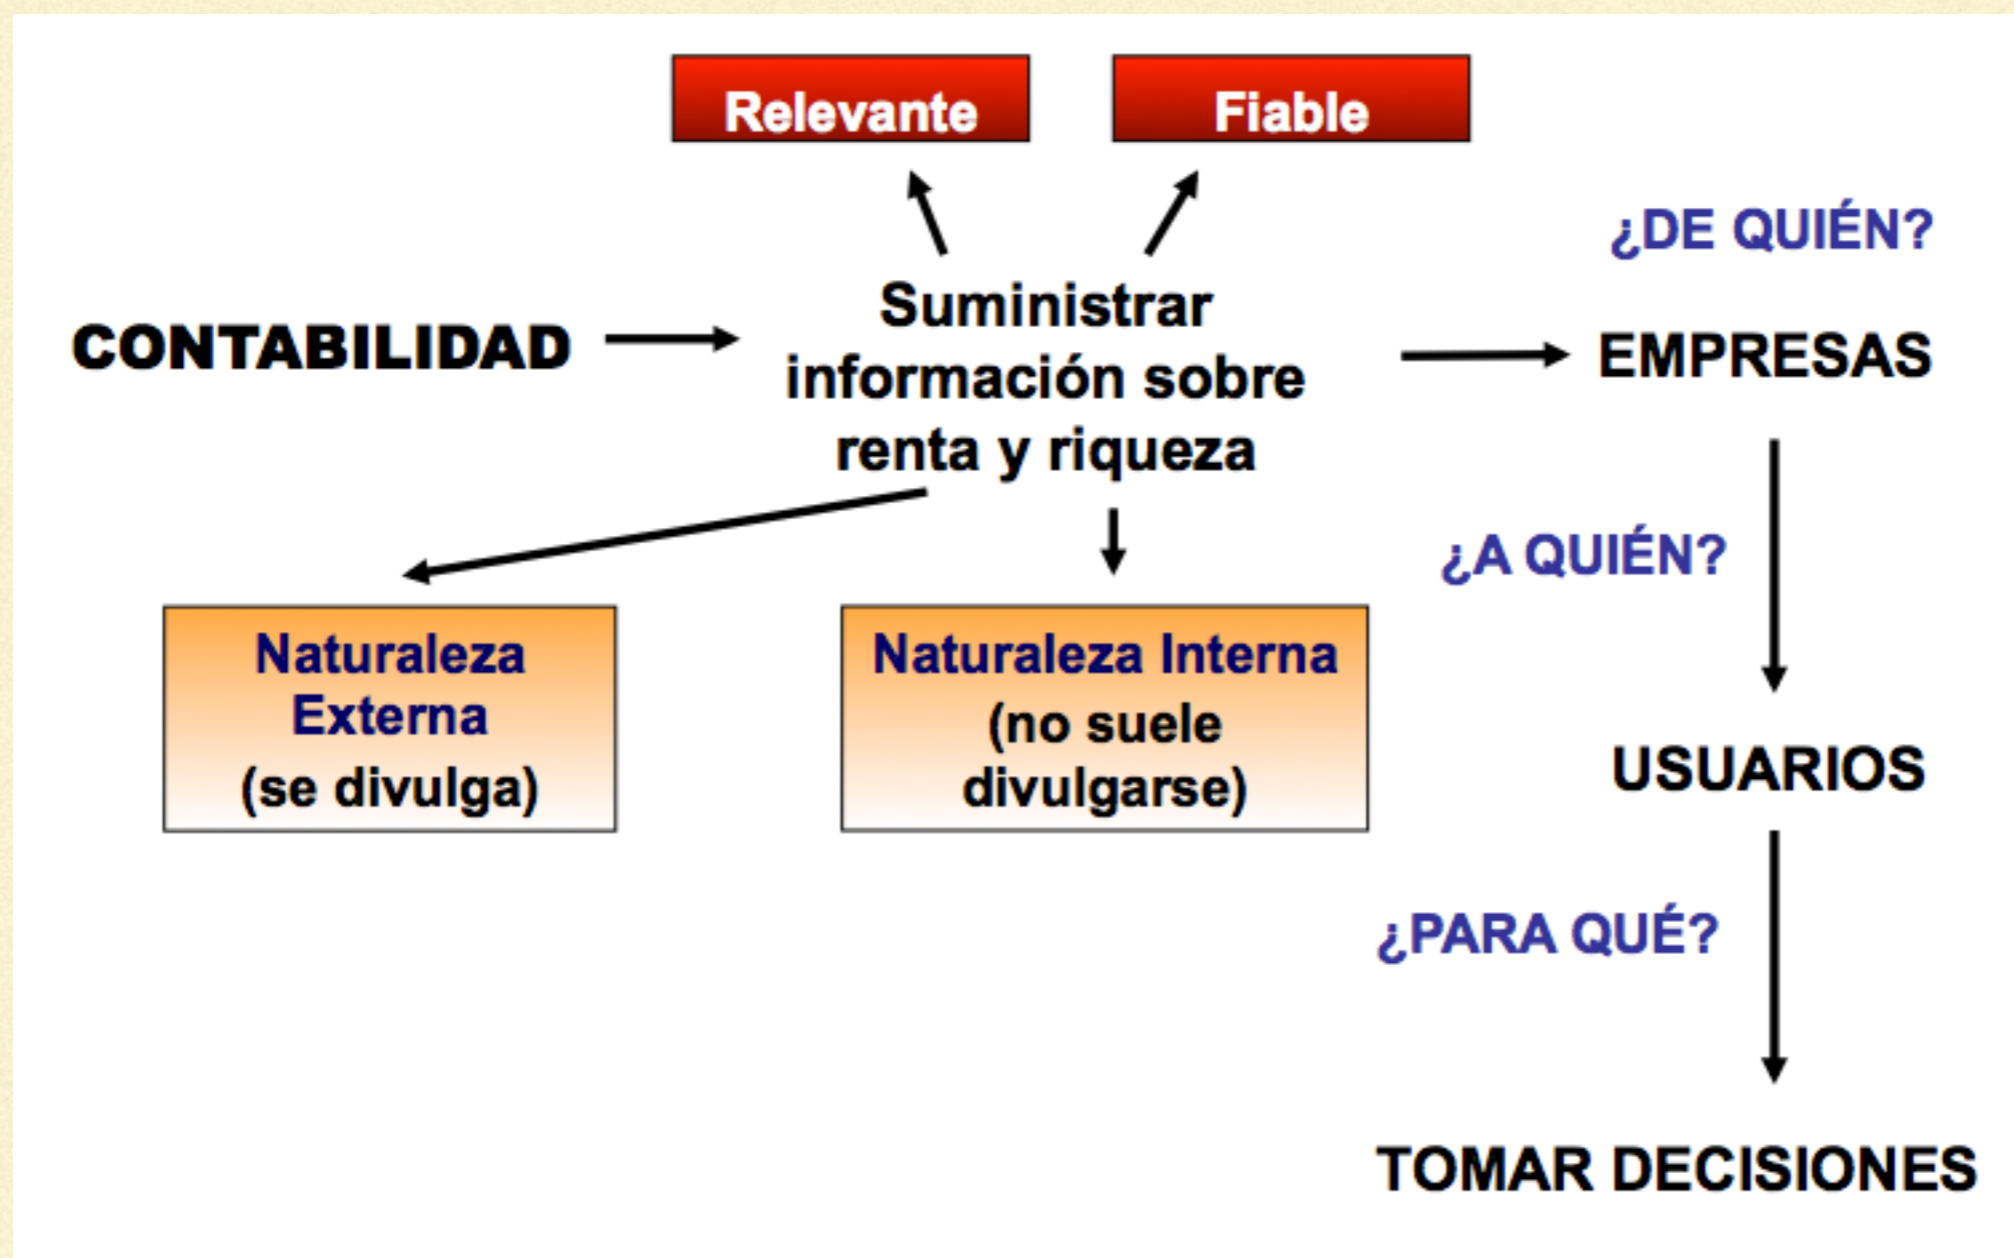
Relevante

Fiable

CONTABILIDAD

Suministrar información sobre renta y riqueza

¿DE QUIÉN?

EMPRESAS

¿A QUIÉN?

Naturaleza Externa
(se divulga)

Naturaleza Interna
(no suele divulgarse)

USUARIOS

¿PARA QUÉ?

TOMAR DECISIONES